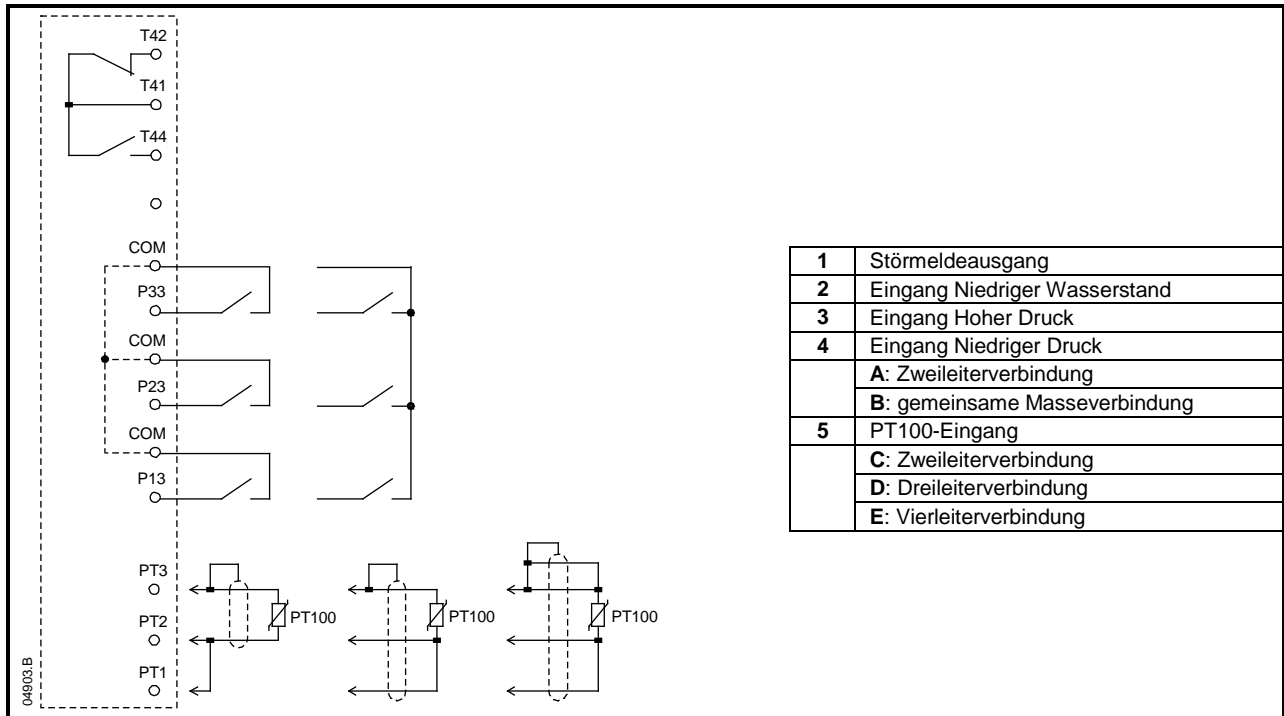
T42
T41
T44
COM
P33
COM
P23
COM
P13
PT3
PT2
PT1
PT100
PT100
PT100
04903.B

| **1** | Störmeldeausgang |
|---|---|
| **2** | Eingang Niedriger Wasserstand |
| **3** | Eingang Hoher Druck |
| **4** | Eingang Niedriger Druck |
| | **A**: Zweileiterverbindung |
| | **B**: gemeinsame Masseverbindung |
| **5** | PT100-Eingang |
| | **C**: Zweileiterverbindung |
| | **D**: Dreileiterverbindung |
| | **E**: Vierleiterverbindung |